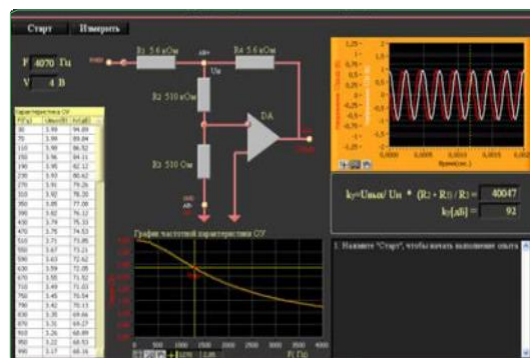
Старт Измерить

F 4070 Гц

V 4 В

R1 5.6 кОм

R4 5.6 кОм

R2 510 кОм

R3 510 Ом

Uн

DA

Характеристики ОУ

| F[Гц] | Uвых[В] | Ku[дБ] |
|---|---|---|
| 30 | 3.99 | 94.89 |
| 70 | 3.98 | 89.84 |
| 110 | 3.98 | 86.92 |
| 150 | 3.96 | 84.11 |
| 190 | 3.95 | 82.32 |
| 230 | 3.93 | 80.62 |
| 270 | 3.91 | 79.26 |
| 310 | 3.90 | 78.03 |
| 350 | 3.88 | 77.06 |
| 390 | 3.82 | 76.12 |
| 430 | 3.79 | 75.33 |
| 470 | 3.75 | 74.53 |
| 510 | 3.71 | 73.85 |
| 550 | 3.67 | 73.23 |
| 590 | 3.63 | 72.62 |
| 630 | 3.59 | 72.05 |
| 670 | 3.55 | 71.52 |
| 710 | 3.49 | 71.03 |
| 750 | 3.45 | 70.54 |
| 790 | 3.42 | 70.13 |
| 830 | 3.35 | 69.66 |
| 870 | 3.31 | 69.27 |
| 910 | 3.26 | 68.89 |
| 950 | 3.22 | 68.53 |
| 990 | 3.17 | 68.16 |

График частотной характеристики ОУ

F[Гц]

Время(сек.)

$k_U$=Uвых/ Uн * (R2 + R3) / R3 = 40047

$k_U$[дБ] = 92

1. Нажмите "Старт", чтобы начать выполнение опыта